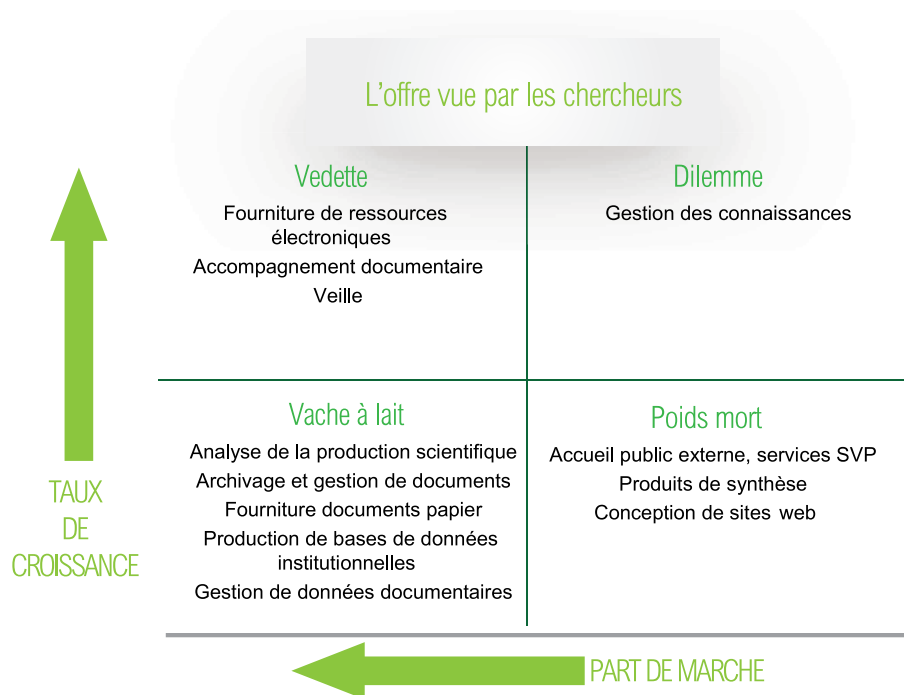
L’offre vue par les chercheurs

Vedette

Fourniture de ressources électroniques

Accompagnement documentaire

Veille

Dilemme

Gestion des connaissances

Vache à lait

Analyse de la production scientifique

Archivage et gestion de documents

Fourniture documents papier

Production de bases de données institutionnelles

Gestion de données documentaires

Poids mort

Accueil public externe, services SVP

Produits de synthèse

Conception de sites web

TAUX DE CROISSANCE

PART DE MARCHE